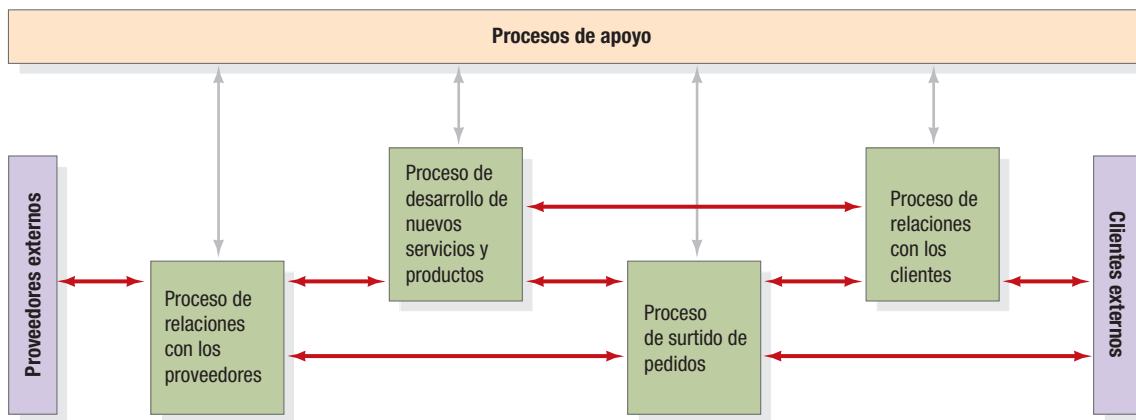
Procesos de apoyo

Proveedores externos

Proceso de relaciones con los proveedores

Proceso de desarrollo de nuevos servicios y productos

Proceso de surtido de pedidos

Proceso de relaciones con los clientes

Clientes externos